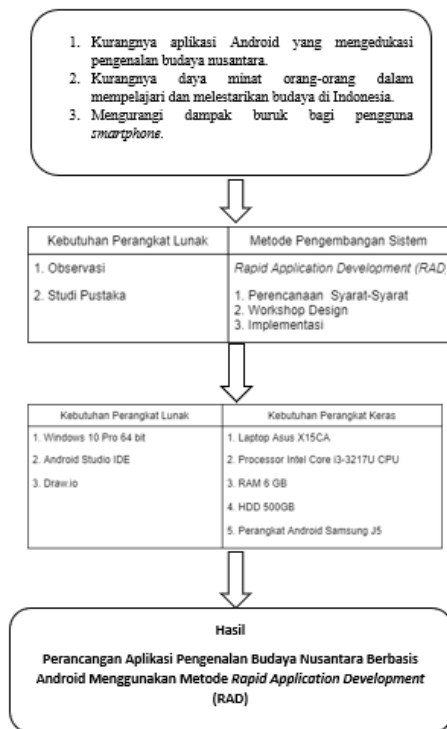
1. Kurangnya aplikasi Android yang mengedukasi pengenalan budaya nusantara.
2. Kurangnya daya minat orang-orang dalam mempelajari dan melestarikan budaya di Indonesia.
3. Mengurangi dampak buruk bagi pengguna *smartphone*.

| Kebutuhan Perangkat Lunak | Metode Pengembangan Sistem |
|---|---|
| 1. Observasi<br>2. Studi Pustaka | *Rapid Application Development (RAD)*<br>1. Perencanaan Syarat-Syarat<br>2. Workshop Design<br>3. Implementasi |

| Kebutuhan Perangkat Lunak | Kebutuhan Perangkat Keras |
|---|---|
| 1. Windows 10 Pro 64 bit<br>2. Android Studio IDE<br>3. Draw.io | 1. Laptop Asus X15CA<br>2. Processor Intel Core i3-3217U CPU<br>3. RAM 6 GB<br>4. HDD 500GB<br>5. Perangkat Android Samsung J5 |

Hasil

Perancangan Aplikasi Pengenalan Budaya Nusantara Berbasis Android Menggunakan Metode *Rapid Application Development* (RAD)